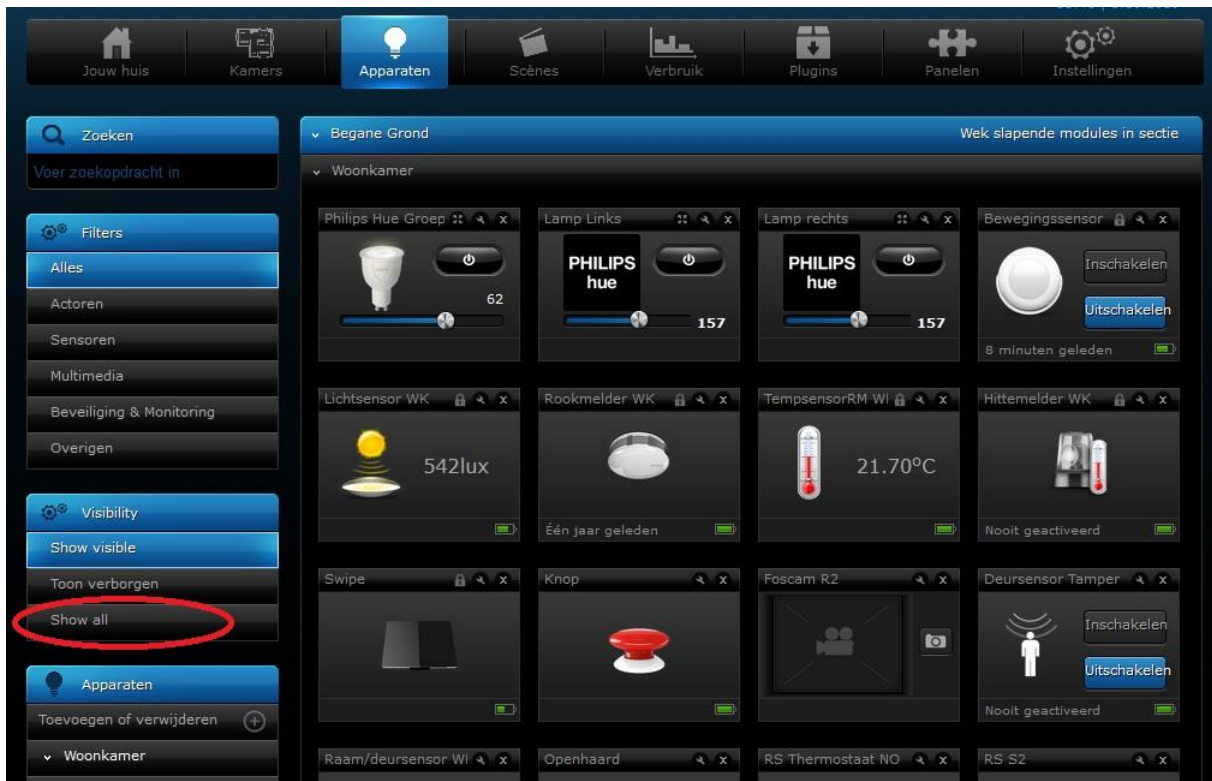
Jouw huis
Kamers
Apparaten
Scènes
Verbruik
Plugins
Panelen
Instellingen

Zoeken
Voer zoekopdracht in

Filters
Alles
Actoren
Sensoren
Multimedia
Beveiliging & Monitoring
Overigen

Visibility
Show visible
Toon verborgen
Show all

Apparaten
Toevoegen of verwijderen
Woonkamer

Begane Grond
Wek slapende modules in sectie
Woonkamer

Philips Hue Groep
62

Lamp Links
PHILIPS hue
157

Lamp rechts
PHILIPS hue
157

Bewegingssensor
Inschakelen
Uitschakelen
8 minuten geleden

Lichtsensor WK
542lux

Rookmelder WK
Één jaar geleden

TempsensorRM WI
21.70°C

Hittemelder WK
Nooit geactiveerd

Swipe

Knop

Foscam R2

Deursensor Tamper
Inschakelen
Uitschakelen
Nooit geactiveerd

Raam/deursensor WI
Openhaard
RS Thermostaat NO
RS S2